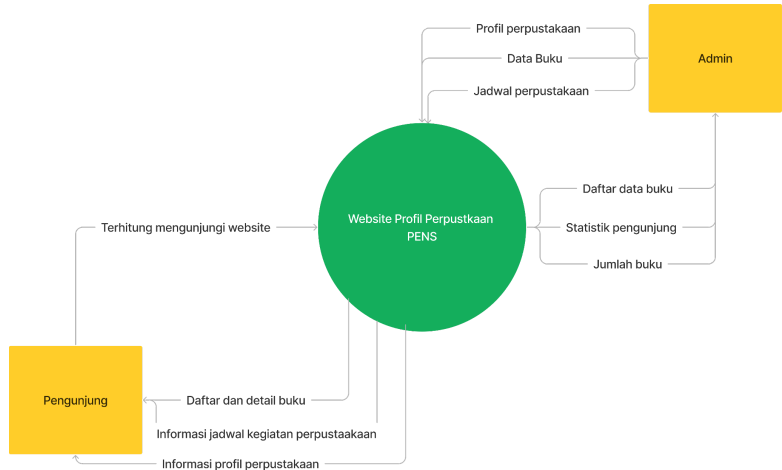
Profil perpustakaan

Data Buku

Jadwal perpustakaan

Admin

Daftar data buku

Statistik pengunjung

Jumlah buku

Terhitung mengunjungi website

Website Profil Perpustkaan PENS

Pengunjung

Daftar dan detail buku

Informasi jadwal kegiatan perpustaakaan

Informasi profil perpustakaan